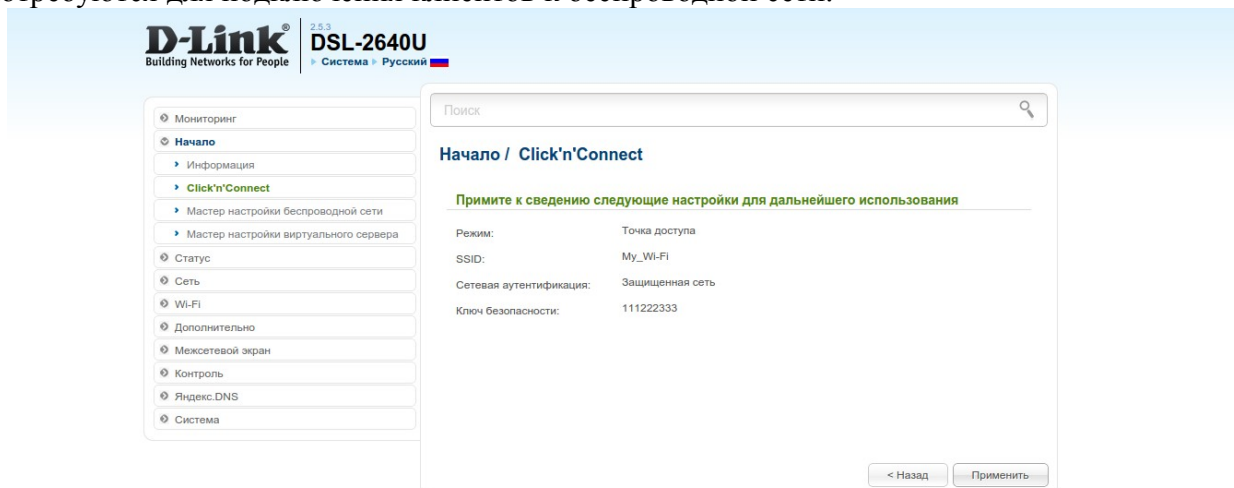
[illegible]ребуются для подключения клиентов к беспроводной сети.

D-Link®
Building Networks for People
2.5.3
DSL-2640U
▸ Система ▸ Русский

Поиск

Мониторинг
Начало
› Информация
› Click'n'Connect
› Мастер настройки беспроводной сети
› Мастер настройки виртуального сервера
Статус
Сеть
Wi-Fi
Дополнительно
Межсетевой экран
Контроль
Яндекс.DNS
Система

Начало / Click'n'Connect

Примите к сведению следующие настройки для дальнейшего использования

| | |
|---|---|
| Режим: | Точка доступа |
| SSID: | My_Wi-Fi |
| Сетевая аутентификация: | Защищенная сеть |
| Ключ безопасности: | 111222333 |

< Назад
Применить